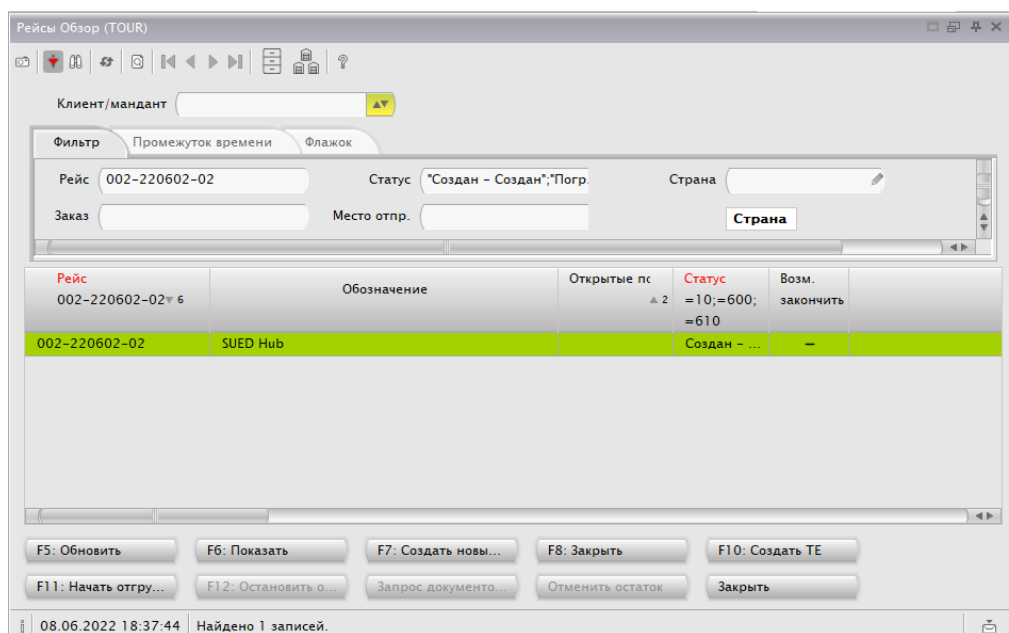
Рейсы Обзор (TOUR)

Клиент/мандант

Фильтр | Промежуток времени | Флажок

Рейс 002-220602-02
Статус "Создан - Создан";"Погр.
Страна
Заказ
Место отпр.
Страна

| Рейс 002-220602-02 6 | Обозначение | Открытые пс 2 | Статус =10;=600;=610 | Возм. закончить |
|---|---|---|---|---|
| 002-220602-02 | SUED Hub | | Создан - ... | – |

F5: Обновить
F6: Показать
F7: Создать новы...
F8: Закрыть
F10: Создать TE
F11: Начать отгру...
F12: Остановить о...
Запрос документо...
Отменить остаток
Закрыть

08.06.2022 18:37:44 | Найдено 1 записей.